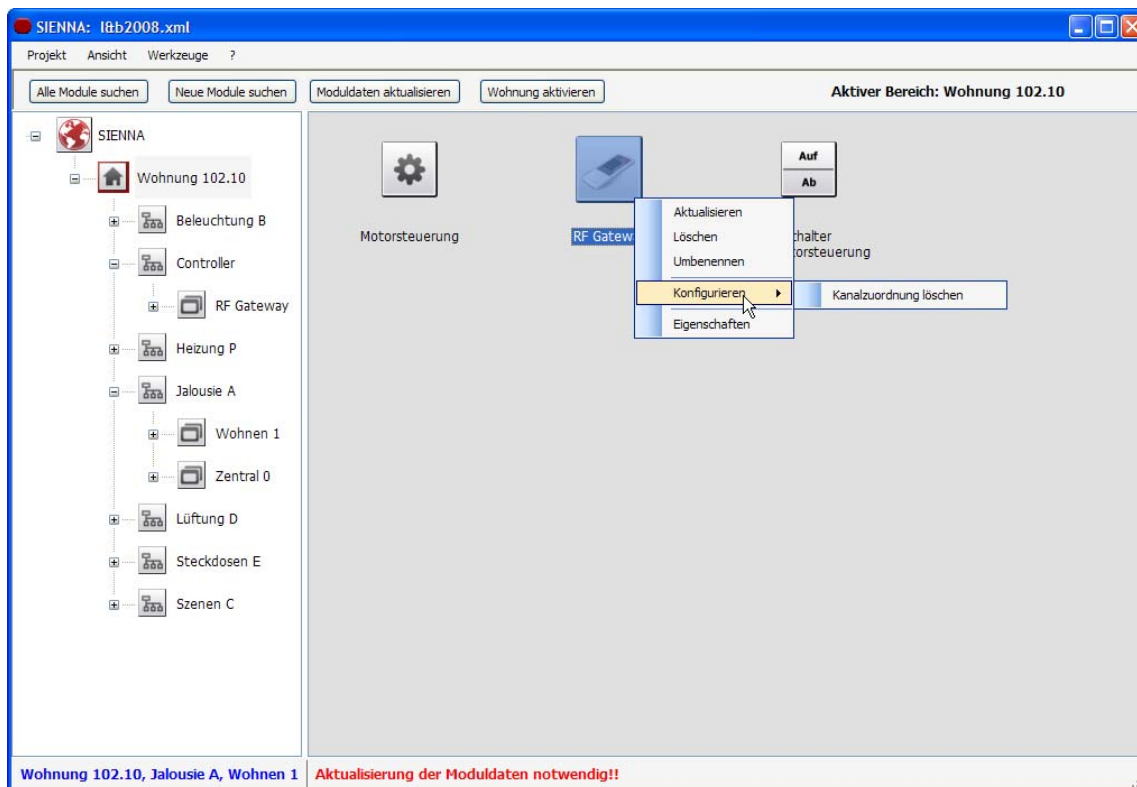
SIENNA: l&b2008.xml

Projekt Ansicht Werkzeuge ?

Alle Module suchen
Neue Module suchen
Moduldaten aktualisieren
Wohnung aktivieren
Aktiver Bereich: Wohnung 102.10

SIENNA
Wohnung 102.10
Beleuchtung B
Controller
RF Gateway
Heizung P
Jalousie A
Wohnen 1
Zentral 0
Lüftung D
Steckdosen E
Szenen C

Motorsteuerung

RF Gatew

Auf
Ab
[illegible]chalter
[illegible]orsteuerung

Aktualisieren
Löschen
Umbenennen
Konfigurieren
Eigenschaften

Kanalzuordnung löschen

Wohnung 102.10, Jalousie A, Wohnen 1
Aktualisierung der Moduldaten notwendig!!